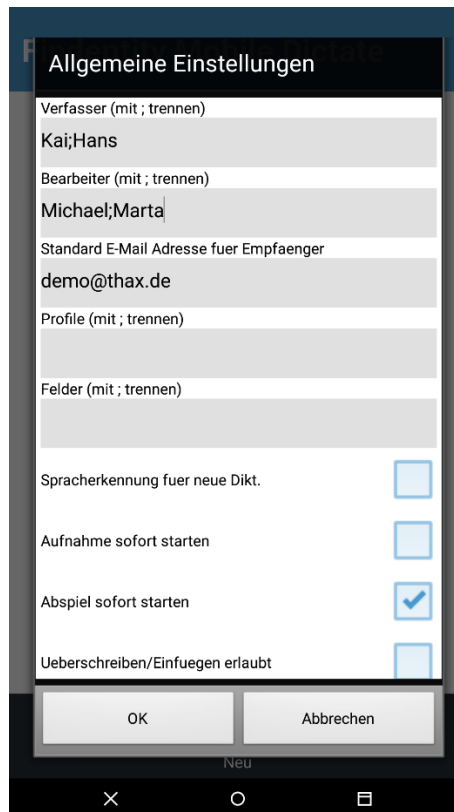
Allgemeine Einstellungen

Verfasser (mit ; trennen)

Kai;Hans

Bearbeiter (mit ; trennen)

Michael;Marta

Standard E-Mail Adresse fuer Empfaenger

demo@thax.de

Profile (mit ; trennen)

Felder (mit ; trennen)

Spracherkennung fuer neue Dikt.

Aufnahme sofort starten

Abspiel sofort starten

Ueberschreiben/Einfuegen erlaubt

OK

Abbrechen

Neu